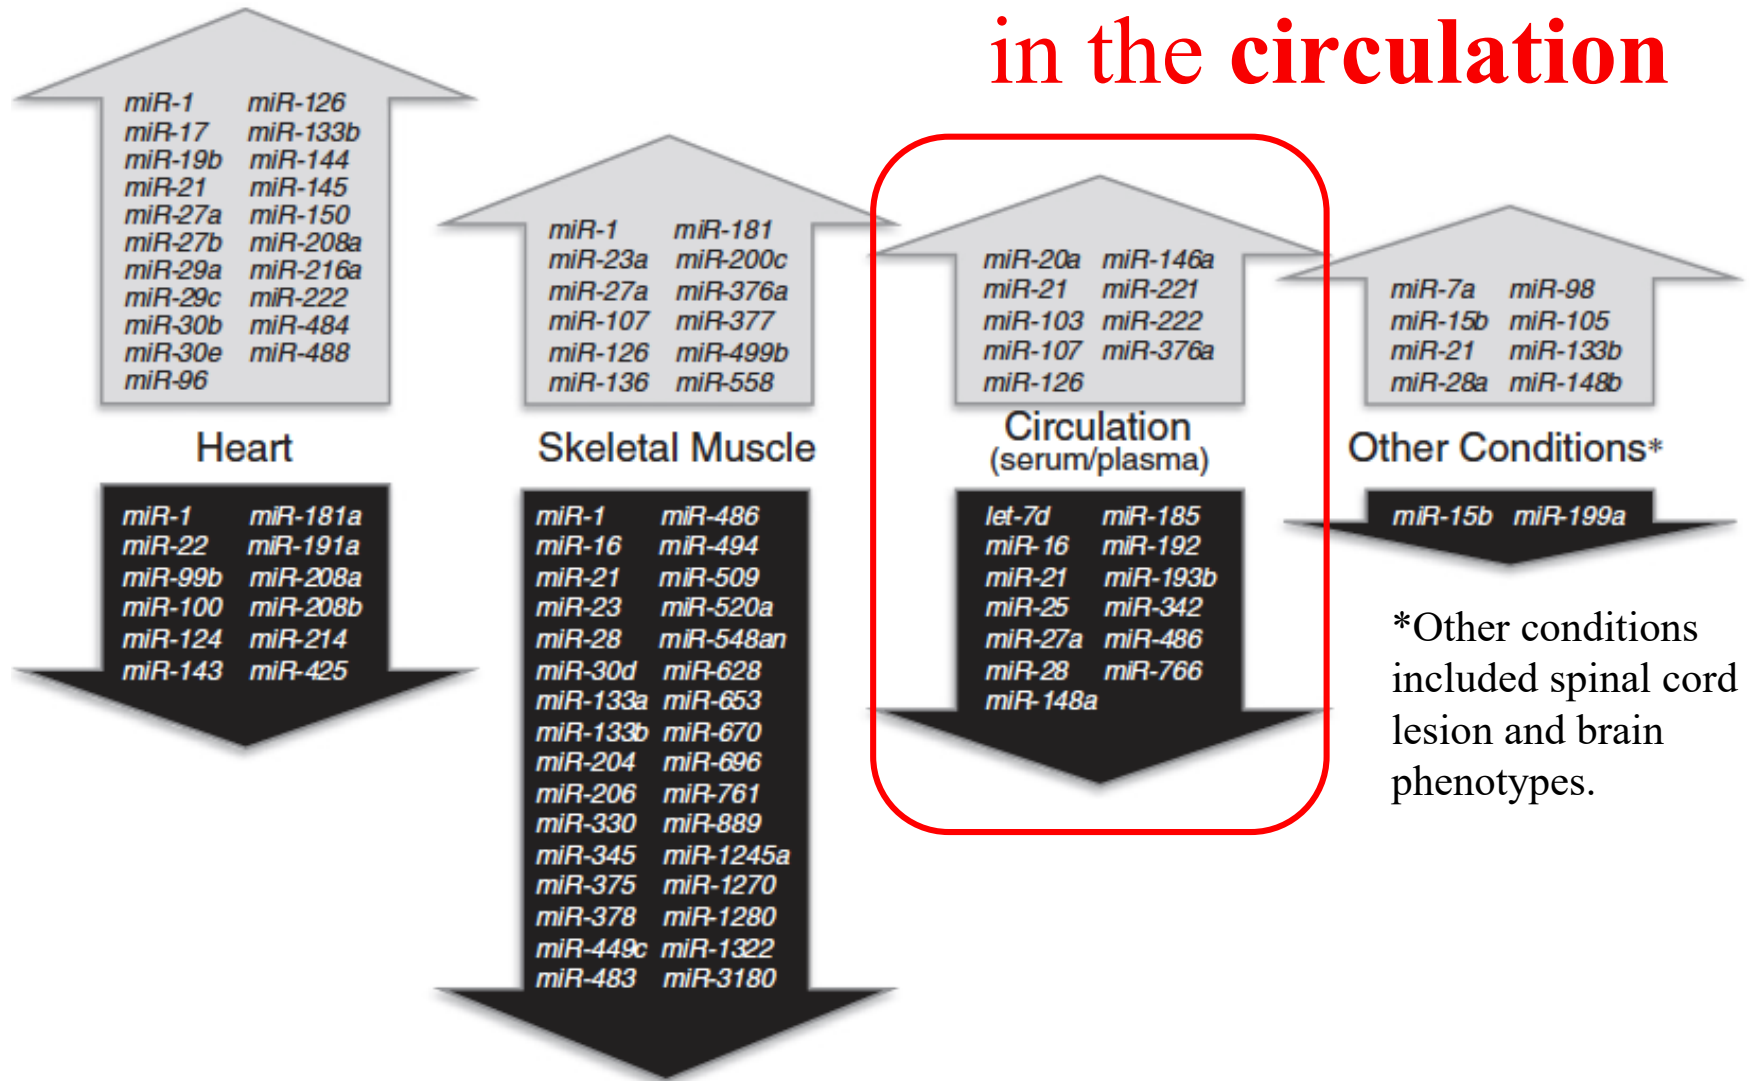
in the **circulation**

miR-1 miR-126
miR-17 miR-133b
miR-19b miR-144
miR-21 miR-145
miR-27a miR-150
miR-27b miR-208a
miR-29a miR-216a
miR-29c miR-222
miR-30b miR-484
miR-30e miR-488
miR-96

Heart

miR-1 miR-181a
miR-22 miR-191a
miR-99b miR-208a
miR-100 miR-208b
miR-124 miR-214
miR-143 miR-425

miR-1 miR-181
miR-23a miR-200c
miR-27a miR-376a
miR-107 miR-377
miR-126 miR-499b
miR-136 miR-558

Skeletal Muscle

miR-1 miR-486
miR-16 miR-494
miR-21 miR-509
miR-23 miR-520a
miR-28 miR-548an
miR-30d miR-628
miR-133a miR-653
miR-133b miR-670
miR-204 miR-696
miR-206 miR-761
miR-330 miR-889
miR-345 miR-1245a
miR-375 miR-1270
miR-378 miR-1280
miR-449c miR-1322
miR-483 miR-3180

miR-20a miR-146a
miR-21 miR-221
miR-103 miR-222
miR-107 miR-376a
miR-126

Circulation
(serum/plasma)

let-7d miR-185
miR-16 miR-192
miR-21 miR-193b
miR-25 miR-342
miR-27a miR-486
miR-28 miR-766
miR-148a

miR-7a miR-98
miR-15b miR-105
miR-21 miR-133b
miR-28a miR-148b

Other Conditions*

miR-15b miR-199a

*Other conditions included spinal cord lesion and brain phenotypes.